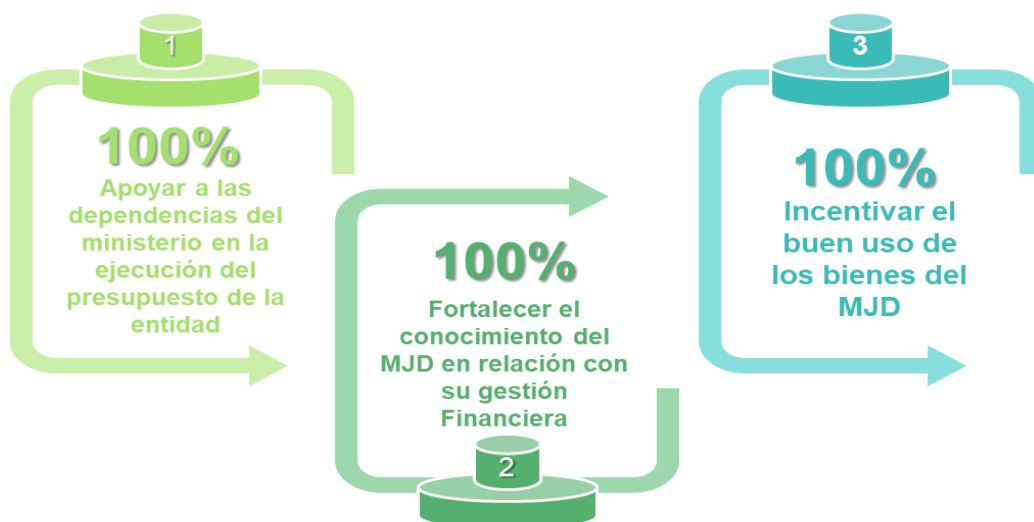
1

100%

Apoyar a las dependencias del ministerio en la ejecución del presupuesto de la entidad

100%

Fortalecer el conocimiento del MJD en relación con su gestión Financiera

2

3

100%

Incentivar el buen uso de los bienes del MJD